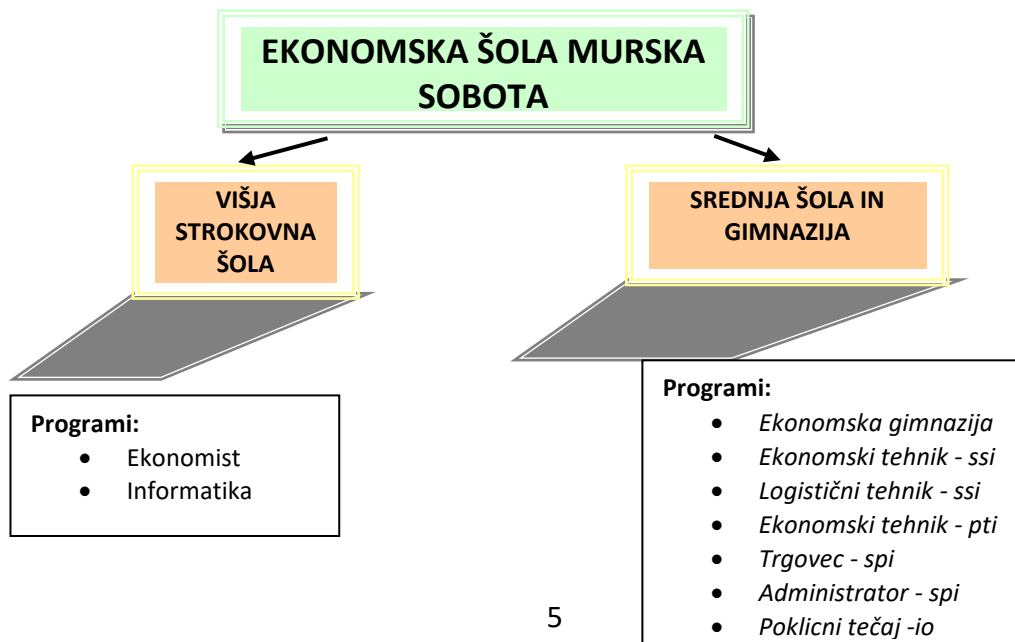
EKONOMSKA ŠOLA MURSKA SOBOTA

VIŠJA STROKOVNA ŠOLA

SREDNJA ŠOLA IN GIMNAZIJA

Programi:
- Ekonomist
- Informatika

Programi:
- Ekonomska gimnazija
- Ekonomski tehnik - ssi
- Logistični tehnik - ssi
- Ekonomski tehnik - pti
- Trgovec - spi
- Administrator - spi
- Poklicni tečaj -io

5